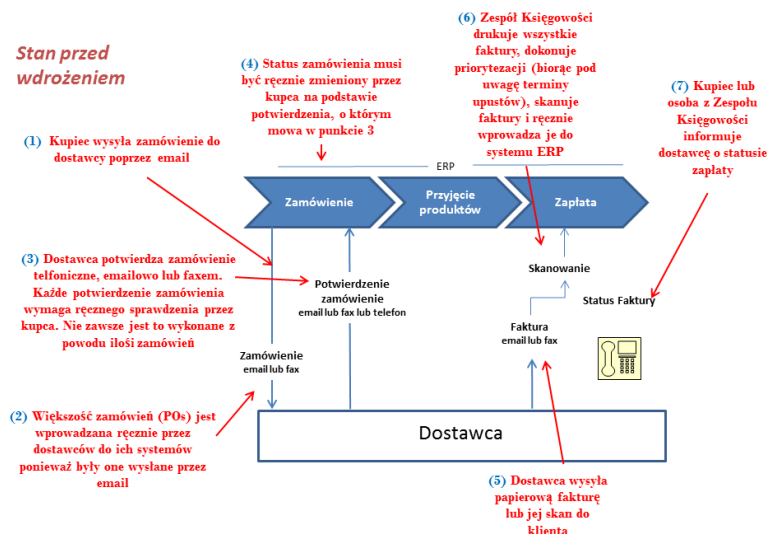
Stan przed wdrożeniem

(4) Status zamówienia musi być ręcznie zmieniony przez kupca na podstawie potwierdzenia, o którym mowa w punkcie 3

(6) Zespół Księgowości drukuje wszystkie faktury, dokonuje priorytezacji (biorąc pod uwagę terminy upustów), skanuje faktury i ręcznie wprowadza je do systemu ERP

(7) Kupiec lub osoba z Zespołu Księgowości informuje dostawcę o statusie zapłaty

(1) Kupiec wysyła zamówienie do dostawcy poprzez email

ERP

Zamówienie

Przyjęcie produktów

Zapłata

(3) Dostawca potwierdza zamówienie telfoniczne, emailowo lub faxem. Każde potwierdzenie zamówienia wymaga ręcznego sprawdzenia przez kupca. Nie zawsze jest to wykonane z powodu ilości zamówień

Potwierdzenie zamówienie
email lub fax lub telefon

Skanowanie

Status Faktury

Faktura
email lub fax

Zamówienie
email lub fax

(2) Większość zamówień (POs) jest wprowadzana ręcznie przez dostawców do ich systemów ponieważ były one wysłane przez email

Dostawca

(5) Dostawca wysyła papierową fakturę lub jej skan do klienta